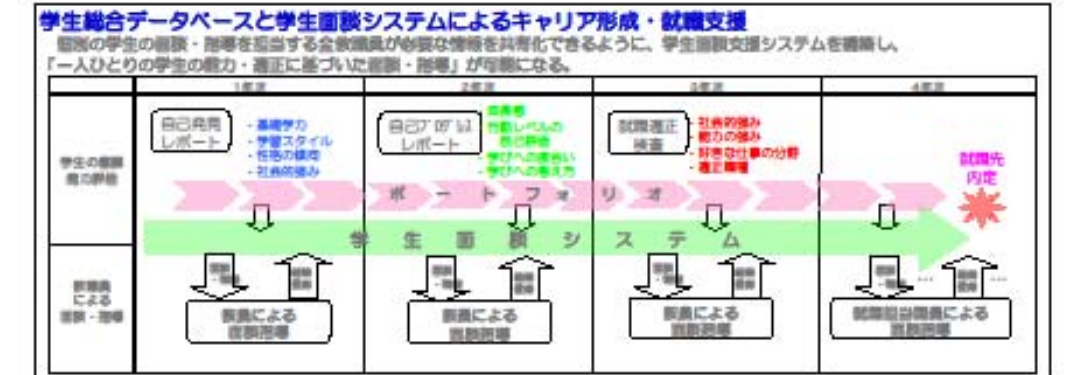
学生総合データベースと学生面談システムによるキャリア形成・就職支援

個別の学生の面談・指導を担当する全教職員が必要な情報を共有化できるように、学生面談支援システムを構築し、「一人ひとりの学生の能力・適正に基づいた面談・指導」が可能になる。

| | 1年次 | 2年次 | 3年次 | 4年次 |
|---|---|---|---|---|
| 学生の個別の評価 | 自己発見レポート ・基礎学力 ・学習スタイル ・性格の傾向 ・社会的強み | 自己プロフィールレポート ・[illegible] ・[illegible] ・学びへの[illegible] ・学びへの考え方 | 就職適正検査 ・社会的強み ・能力の強み ・好きな仕事の分野 ・適正職種 | 就職先内定 |
| 教職員による面談・指導 | 教員による面談指導 | 教員による面談指導 | 教員による面談指導 | 就職担当職員による面談指導 |

ポートフォリオ

学生面談システム